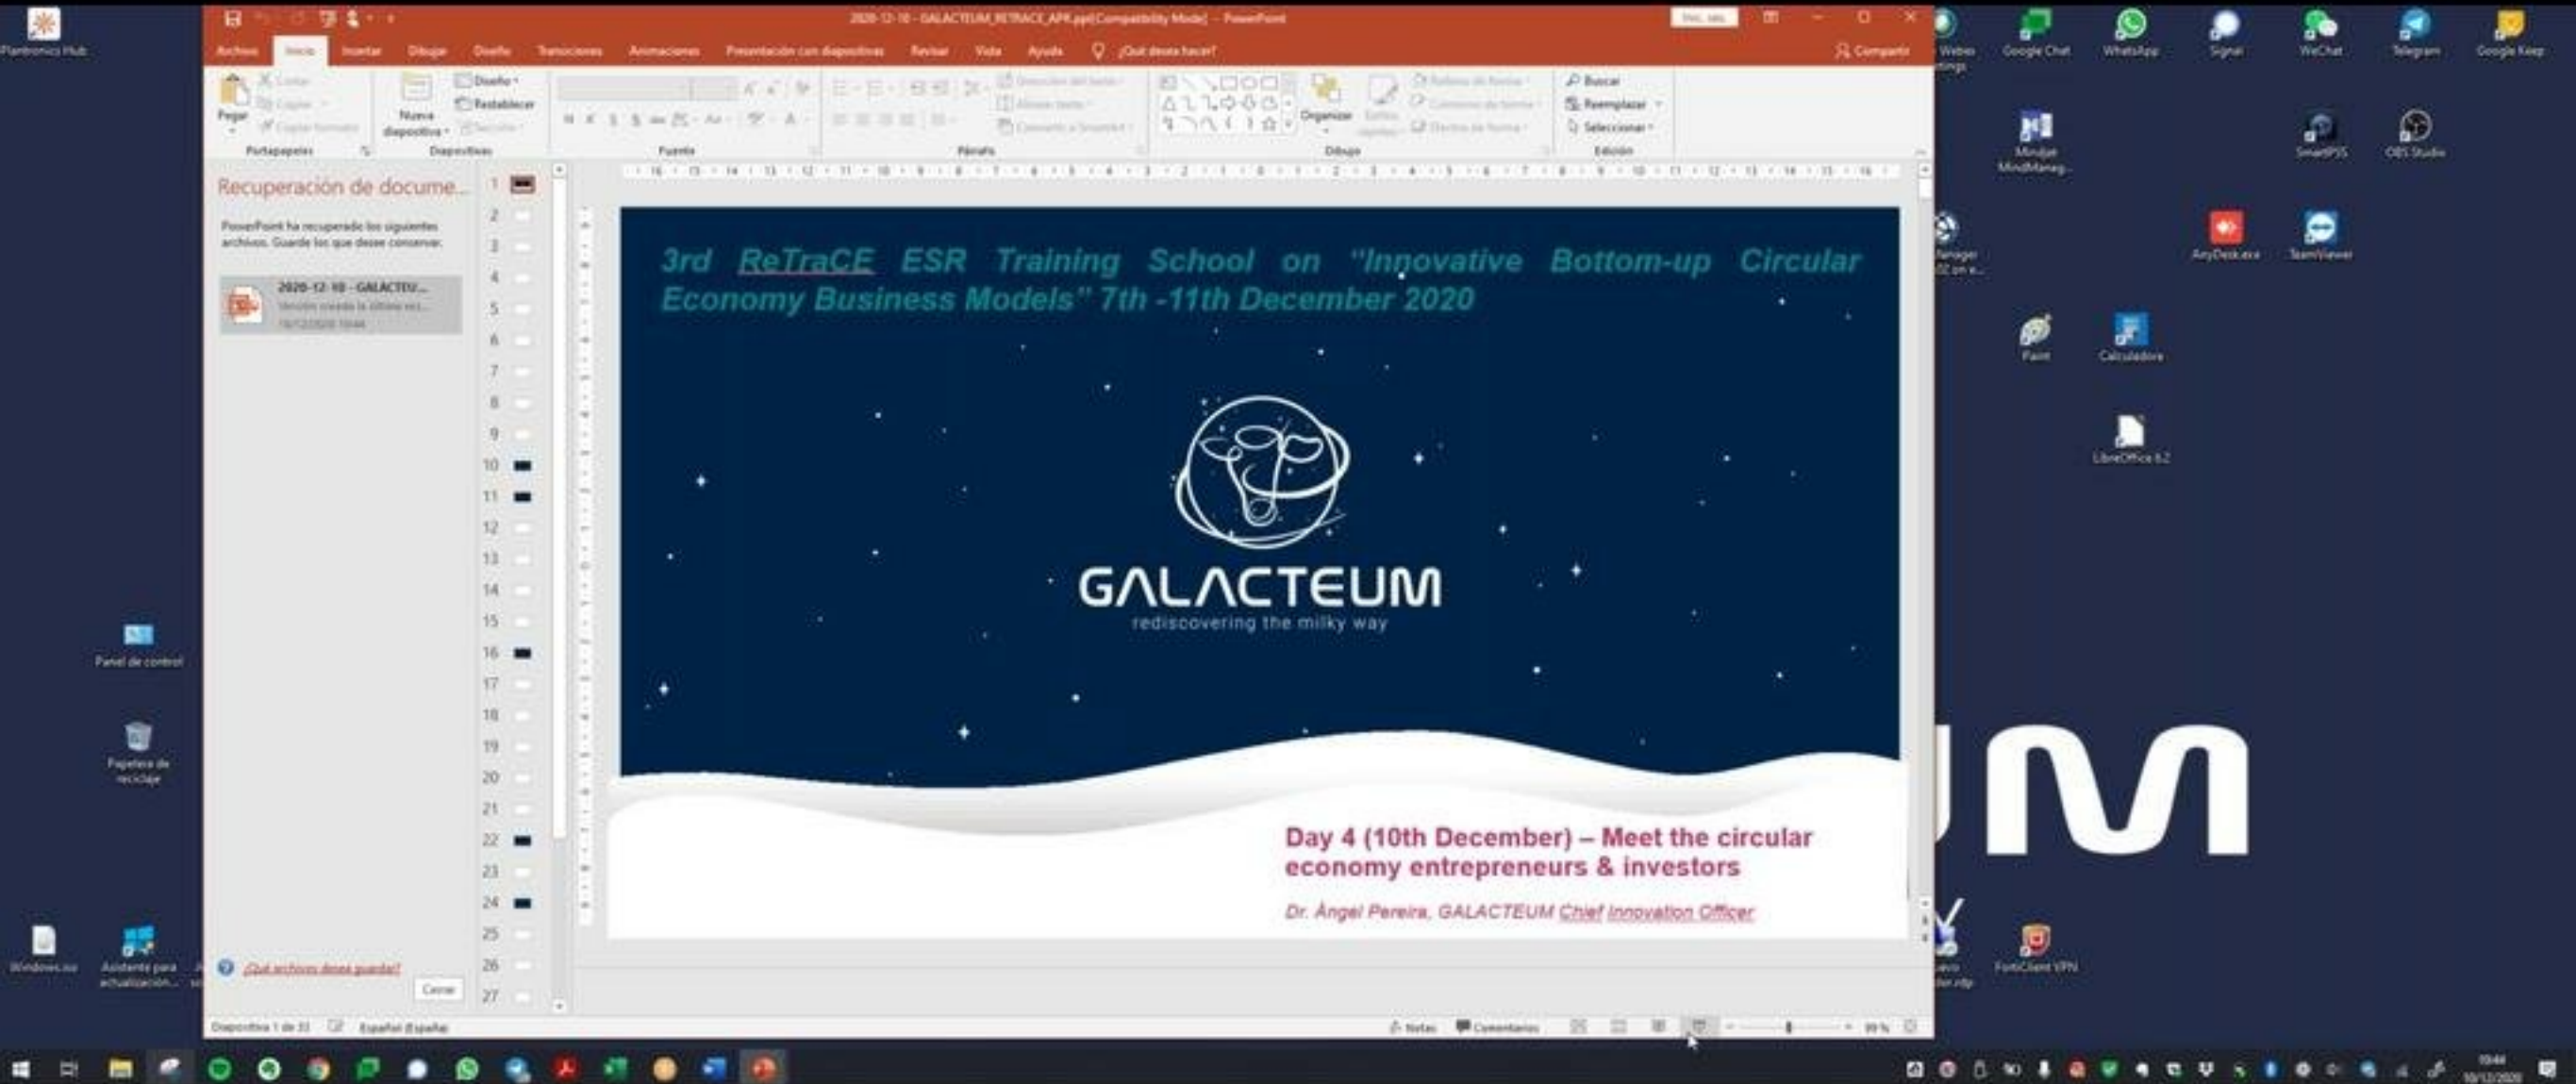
Plantronics Hub

2020-12-10 - GALACTEUM_RETRACE_APK.ppt [Compatibility Mode] - PowerPoint

Archivo Inicio Insertar Dibujar Diseño Transiciones Animaciones Presentación con diapositivas Revisar Vista Ayuda ¿Qué desea hacer? Compartir

Pegar Portapapeles Nueva diapositiva Diseño Restablecer Diapositivas Fuente Párrafo Organizar Dibujo Buscar Reemplazar Seleccionar Edición

Recuperación de docume...

PowerPoint ha recuperado los siguientes archivos. Guarde los que desee conservar.

2020-12-10 - GALACTEU...

¿Qué archivos desea guardar?

Cerrar

1 2 3 4 5 6 7 8 9 10 11 12 13 14 15 16 17 18 19 20 21 22 23 24 25 26 27

3rd ReTraCE ESR Training School on "Innovative Bottom-up Circular Economy Business Models" 7th -11th December 2020

GALACTEUM
rediscovering the milky way

Day 4 (10th December) – Meet the circular economy entrepreneurs & investors

Dr. Ángel Pereira, GALACTEUM Chief Innovation Officer

Diapositiva 1 de 33 Español (España) Notas Comentarios 99 %

Google Chat WhatsApp Signal WeChat Telegram Google Keep
MindManager SmartPSS OBS Studio
AnyDesk.exe TeamViewer
Paint Calculadora
LibreOffice 6.2
Panel de control
Papelera de reciclaje
Windows.iso Asistente para actualización...
FortiClient VPN
UM